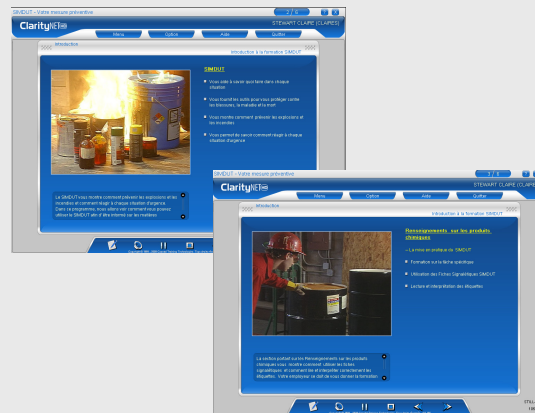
SIMDUT - Votre mesure préventive

ClarityNET

STEWART CLAIRE (CLAIRES)

Menu
Option
Aide
Quitter

Introduction

Introduction à la formation SIMDUT

SIMDUT

Vous aide à savoir quoi faire dans chaque situation

Vous fournit les outils pour vous protéger contre les blessures, la maladie et la mort

Vous montre comment prévenir les explosions et les incendies

Vous permet de savoir comment réagir à chaque situation d'urgence

Le SIMDUT vous montre comment prévenir les explosions et les incendies et comment réagir à chaque situation d'urgence. Dans ce programme, vous allez voir comment vous pouvez utiliser le SIMDUT afin d'être informé sur les matières

SIMDUT - Votre mesure préventive

ClarityNET

2 / 8

STEWART CLAIRE (CLAIRES)

Menu
Option
Aide
Quitter

Introduction

Introduction à la formation SIMDUT

Renseignements sur les produits chimiques

- La mise en pratique du SIMDUT

Formation sur la fiche spécifique

Utilisation des Fiches Signalétiques SIMDUT

Lecture et interprétation des étiquettes

La section portant sur les Renseignements sur les produits chimiques vous montre comment utiliser les fiches signalétiques, et comment lire et interpréter correctement les étiquettes. Votre employeur se doit de vous donner la formation